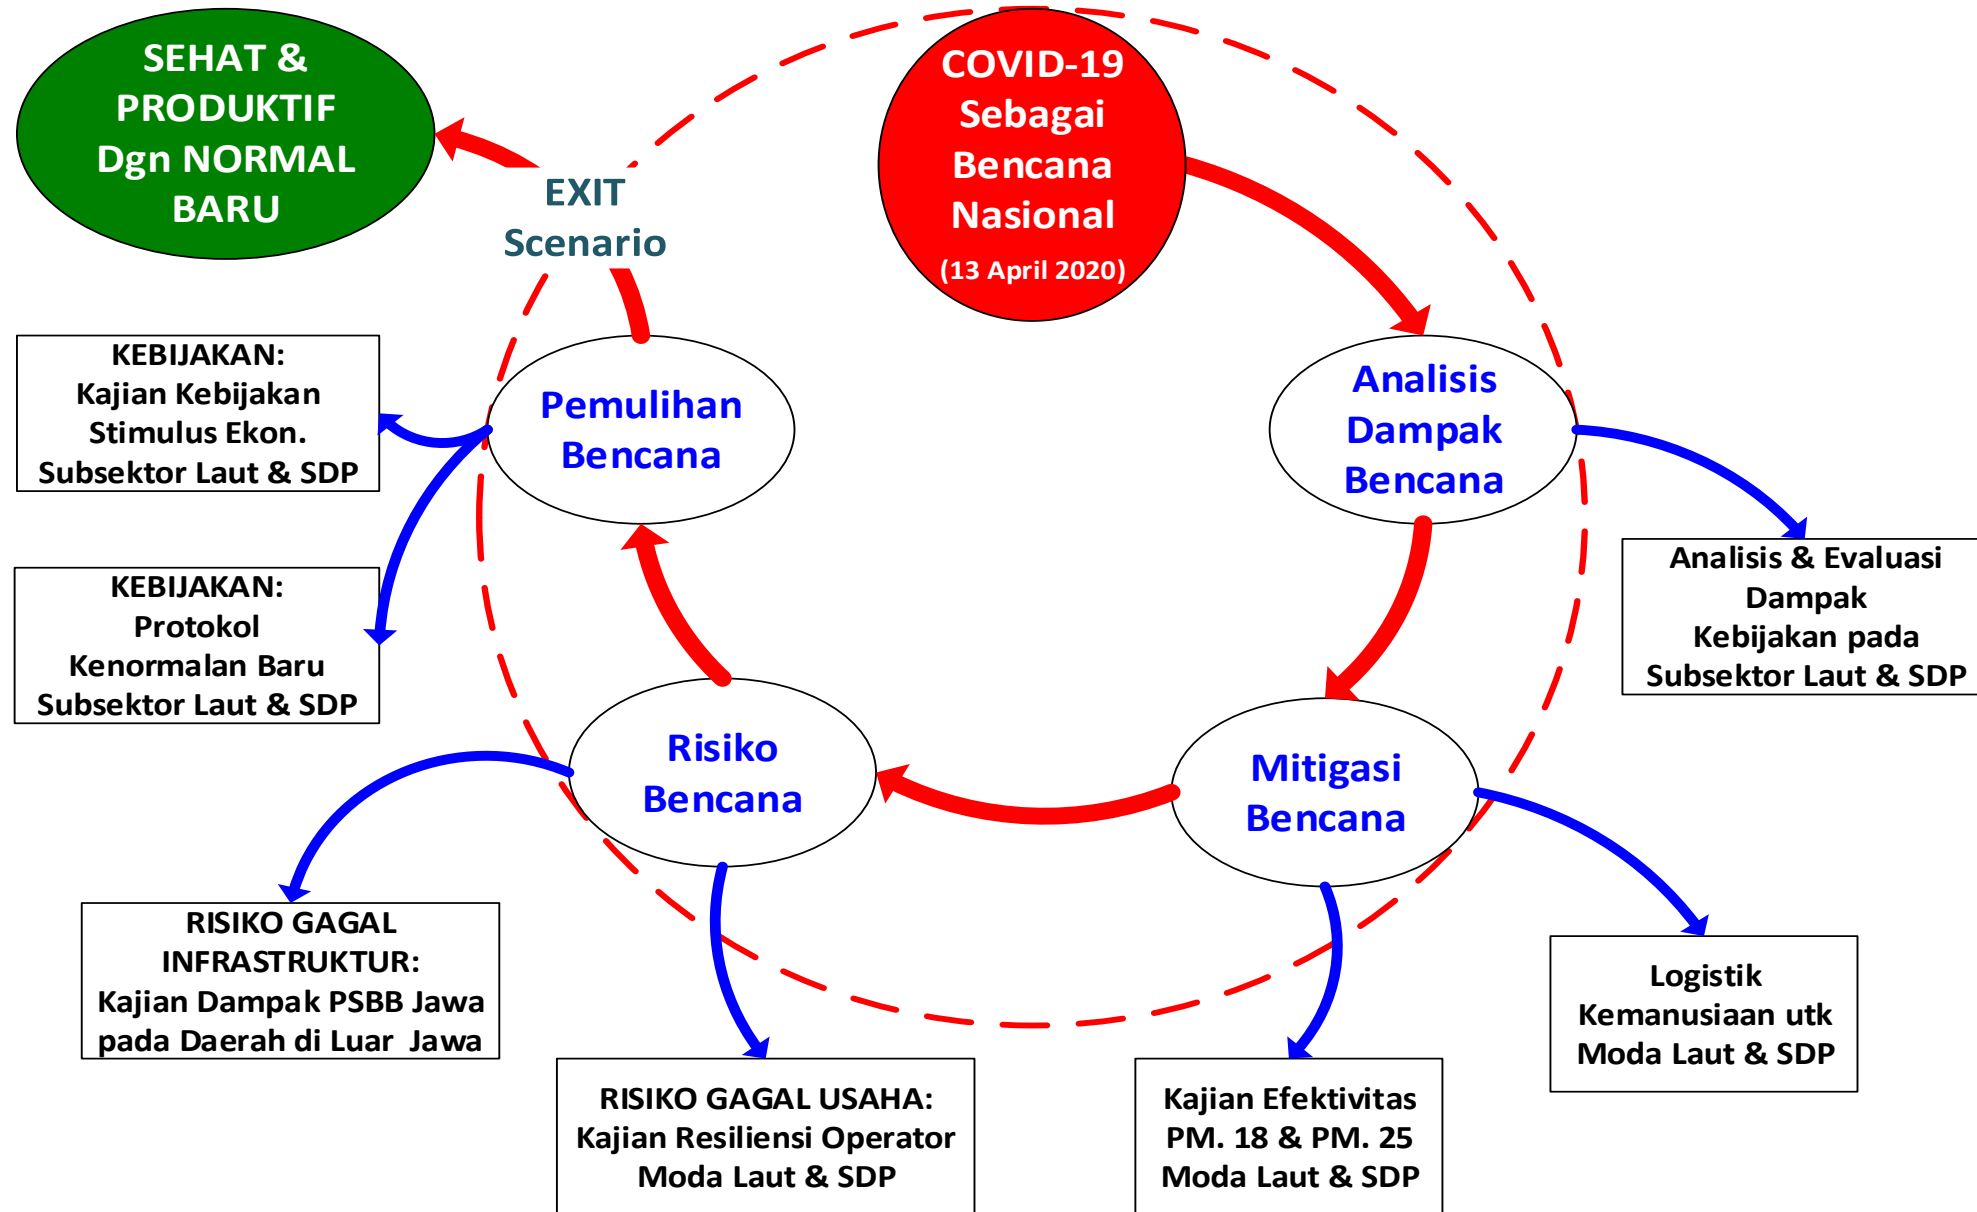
SEHAT & PRODUKTIF Dgn NORMAL BARU

EXIT Scenario

COVID-19 Sebagai Bencana Nasional (13 April 2020)

KEBIJAKAN: Kajian Kebijakan Stimulus Ekon. Subsektor Laut & SDP

Pemulihan Bencana

Analisis Dampak Bencana

KEBIJAKAN: Protokol Kenormalan Baru Subsektor Laut & SDP

Analisis & Evaluasi Dampak Kebijakan pada Subsektor Laut & SDP

Risiko Bencana

Mitigasi Bencana

RISIKO GAGAL INFRASTRUKTUR: Kajian Dampak PSBB Jawa pada Daerah di Luar Jawa

Logistik Kemanusiaan utk Moda Laut & SDP

RISIKO GAGAL USAHA: Kajian Resiliensi Operator Moda Laut & SDP

Kajian Efektivitas PM. 18 & PM. 25 Moda Laut & SDP